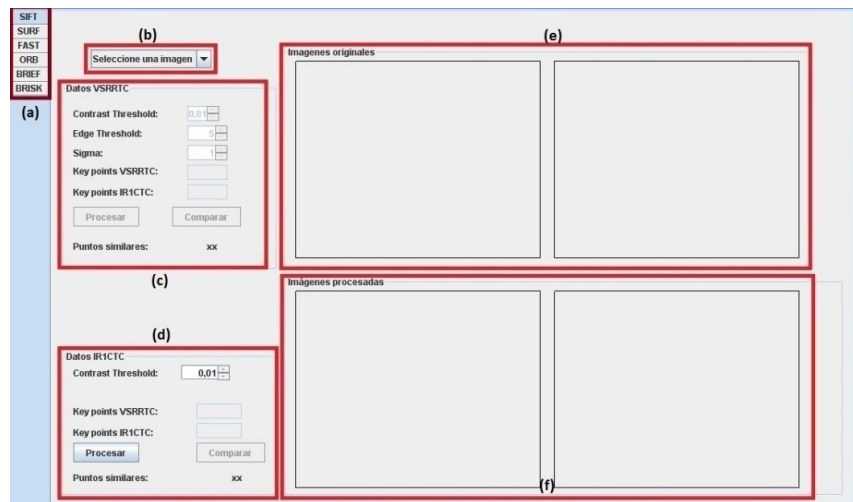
SIFT
SURF
FAST
ORB
BRIEF
BRISK
(a)

(b)
Seleccione una imagen

Datos VSRRTC
Contrast Threshold: 0,01
Edge Threshold: 5
Sigma: 1
Key points VSRRTC:
Key points IR1CTC:
Procesar
Comparar
Puntos similares: xx

(c)

(d)
Datos IR1CTC
Contrast Threshold: 0,01
Key points VSRRTC:
Key points IR1CTC:
Procesar
Comparar
Puntos similares: xx

(e)
Imagenes originales

Imagenes procesadas
(f)